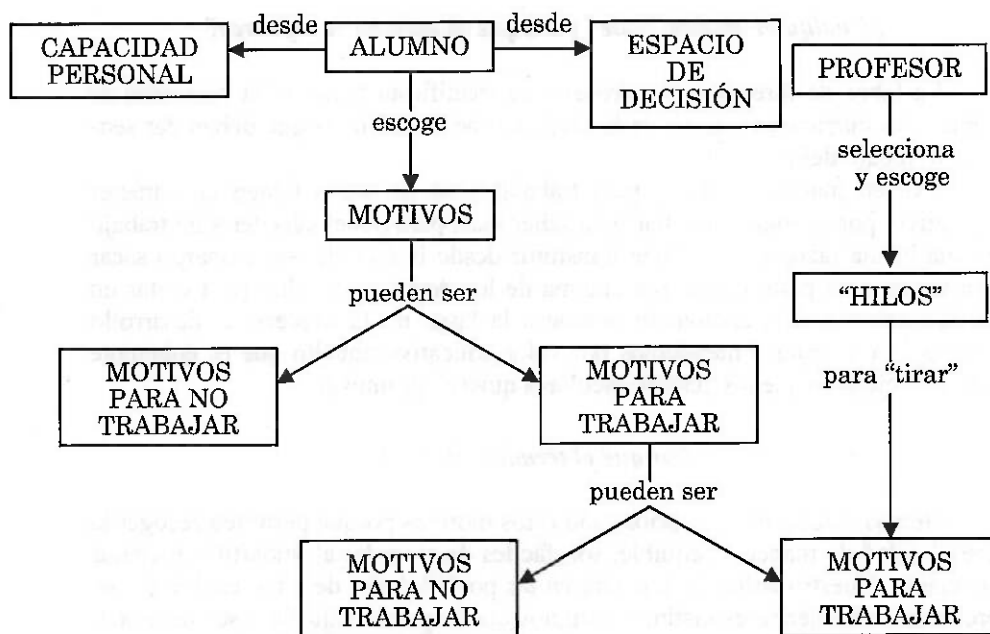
CAPACIDAD PERSONAL

desde

ALUMNO

desde

ESPACIO DE DECISIÓN

PROFESOR

escoge

selecciona y escoge

MOTIVOS

pueden ser

"HILOS"

MOTIVOS PARA NO TRABAJAR

MOTIVOS PARA TRABAJAR

para "tirar"

pueden ser

MOTIVOS PARA NO TRABAJAR

MOTIVOS PARA TRABAJAR